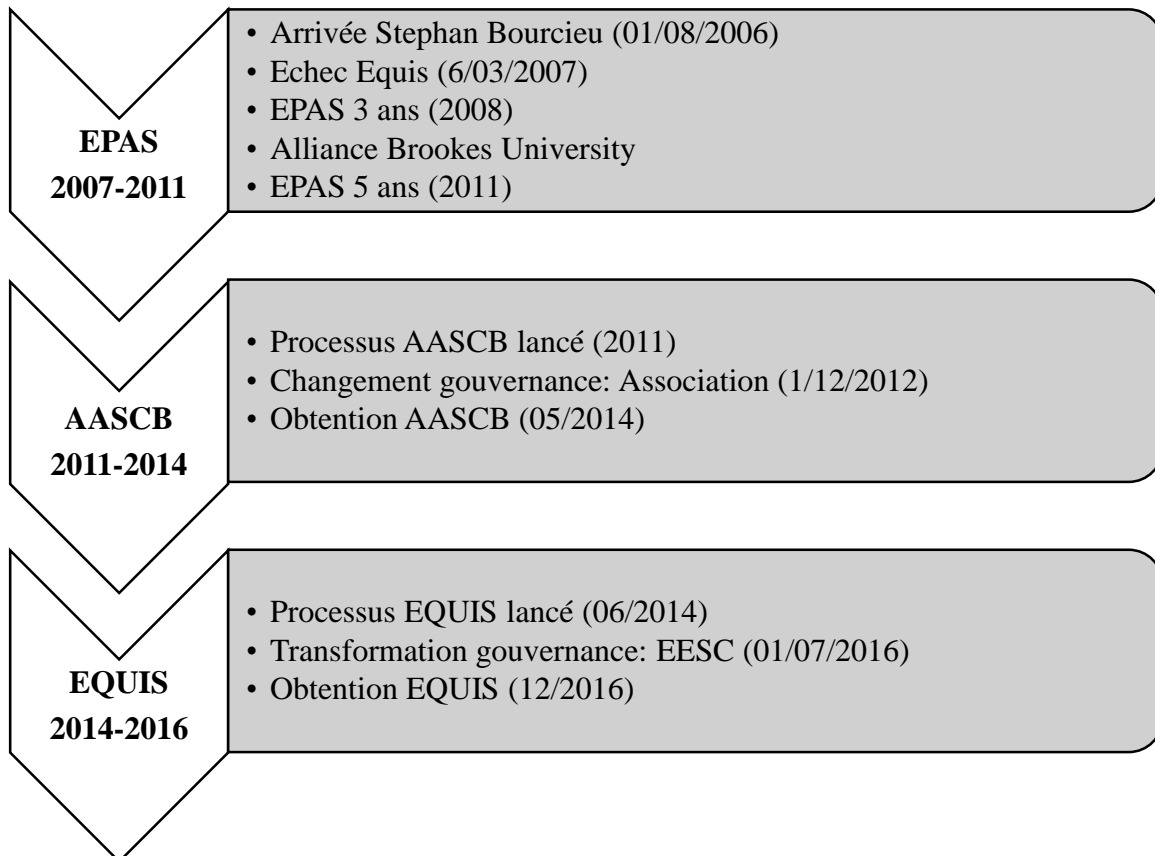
EPAS
2007-2011

• Arrivée Stephan Bourcieu (01/08/2006)
• Echec Equis (6/03/2007)
• EPAS 3 ans (2008)
• Alliance Brookes University
• EPAS 5 ans (2011)

AASCB
2011-2014

• Processus AASCB lancé (2011)
• Changement gouvernance: Association (1/12/2012)
• Obtention AASCB (05/2014)

EQUIS
2014-2016

• Processus EQUIS lancé (06/2014)
• Transformation gouvernance: EESC (01/07/2016)
• Obtention EQUIS (12/2016)